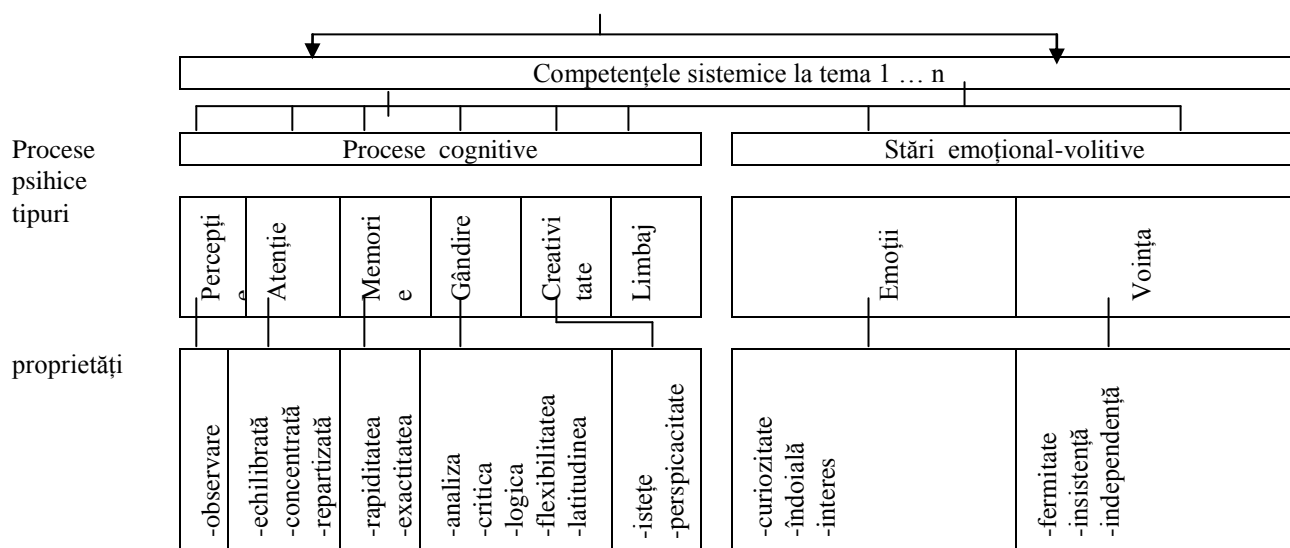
Competențele sistemice la tema 1 … n

Procese psihice tipuri

Procese cognitive

Stări emoțional-volitive

Percepție

Atenție

Memorie

Gândire

Creativitate

Limbaj

Emoții

Voința

proprietăți

-observare

-echilibrată
-concentrată
-repartizată

-rapiditatea
-exactitatea

-analiza
-critica
-logica
-flexibilitatea
-latitudinea

-istețe
-perspicacitate

-curiozitate
-îndoială
-interes

-fermitate
-insistență
-independență